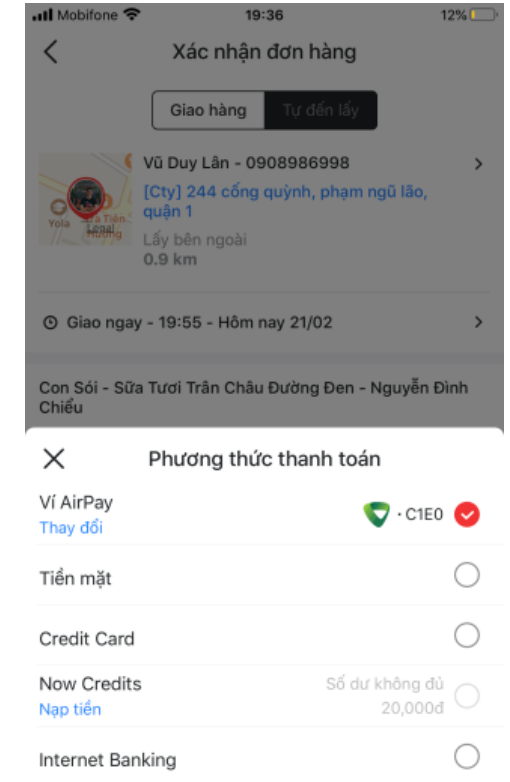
Mobifone 19:36 12%

Xác nhận đơn hàng

Giao hàng | Tự đến lấy

Vũ Duy Lân - 0908986998
[Cty] 244 cống quỳnh, phạm ngũ lão, quận 1
Lấy bên ngoài
0.9 km

Yola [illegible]

Giao ngay - 19:55 - Hôm nay 21/02

Con Sói - Sữa Tươi Trân Châu Đường Đen - Nguyễn Đình Chiểu

Phương thức thanh toán

Ví AirPay
Thay đổi
· C1E0

Tiền mặt

Credit Card

Now Credits
Nạp tiền
Số dư không đủ
20,000đ

Internet Banking